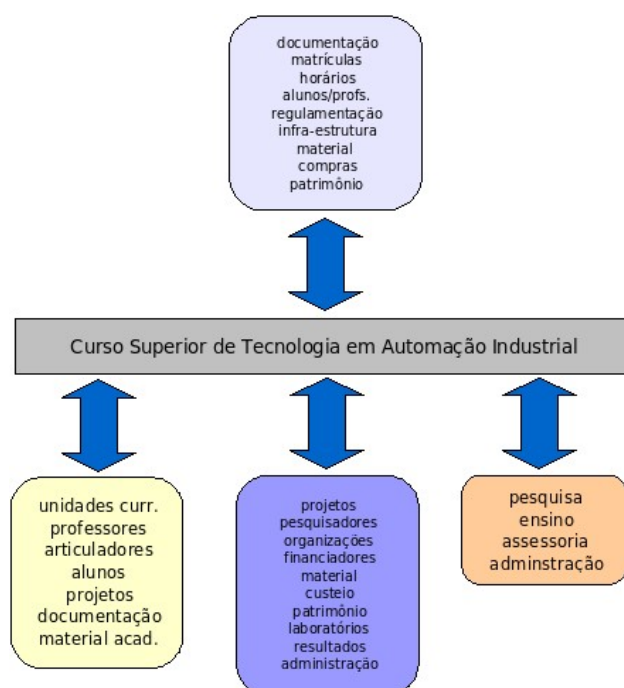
documentação
matrículas
horários
alunos/profs.
regulamentação
infra-estrutura
material
compras
patrimônio

Curso Superior de Tecnologia em Automação Industrial

unidades curr.
professores
articuladores
alunos
projetos
documentação
material acad.

projetos
pesquisadores
organizações
financiadores
material
custeio
patrimônio
laboratórios
resultados
administração

pesquisa
ensino
assessoria
adminstração